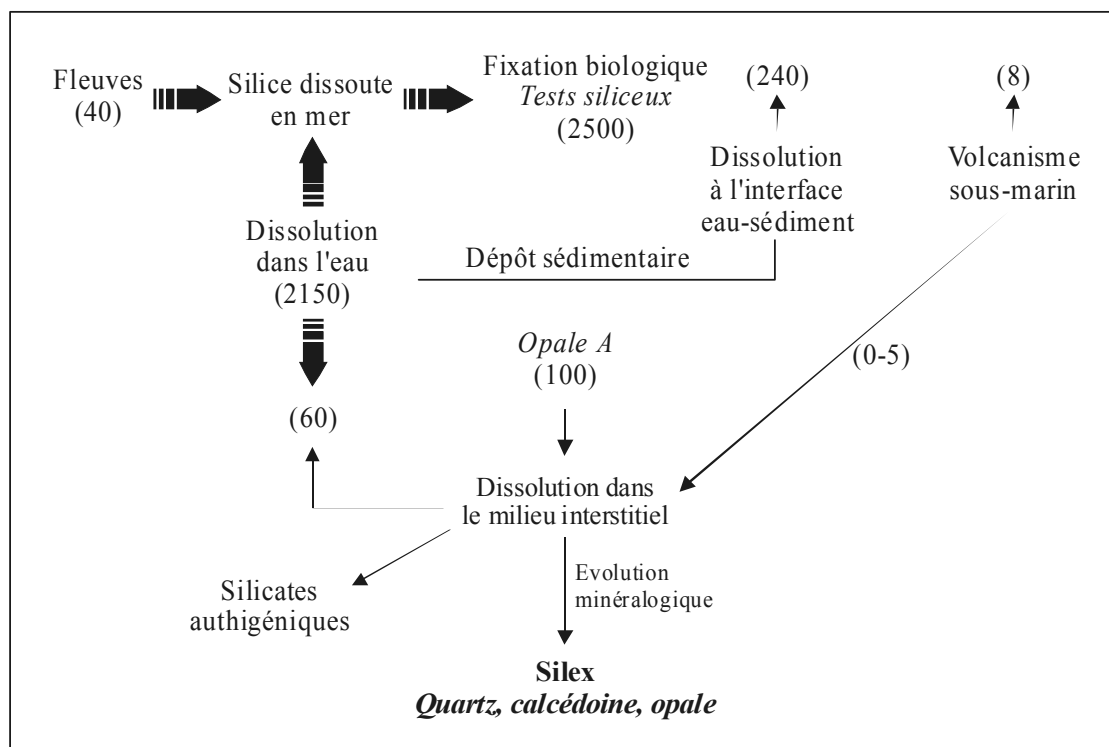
Fleuves (40)

Silice dissoute en mer

Fixation biologique
*Tests siliceux*
(2500)

(240)

(8)

Dissolution à l'interface eau-sédiment

Volcanisme sous-marin

Dissolution dans l'eau (2150)

Dépôt sédimentaire

*Opale A*
(100)

(0-5)

(60)

Dissolution dans le milieu interstitiel

Silicates authigéniques

Evolution minéralogique

**Silex**
***Quartz, calcédoine, opale***